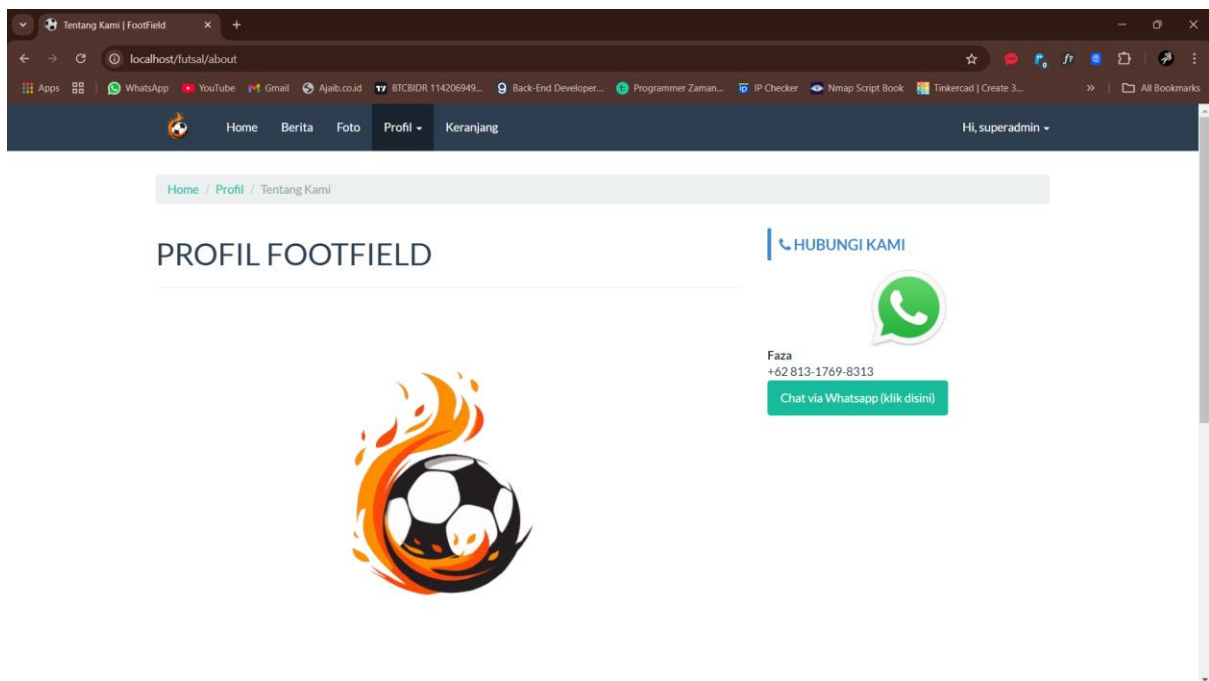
Tentang Kami | FootField

localhost/futsal/about

Apps | WhatsApp | YouTube | Gmail | Ajaib.co.id | BTCBIDR 114206949... | Back-End Developer... | Programmer Zaman... | IP Checker | Nmap Script Book | Tinkercad | Create 3... | » | All Bookmarks

Home Berita Foto Profil Keranjang Hi, superadmin

Home / Profil / Tentang Kami

PROFIL FOOTFIELD

HUBUNGI KAMI

Faza
+62 813-1769-8313

Chat via Whatsapp (klik disini)